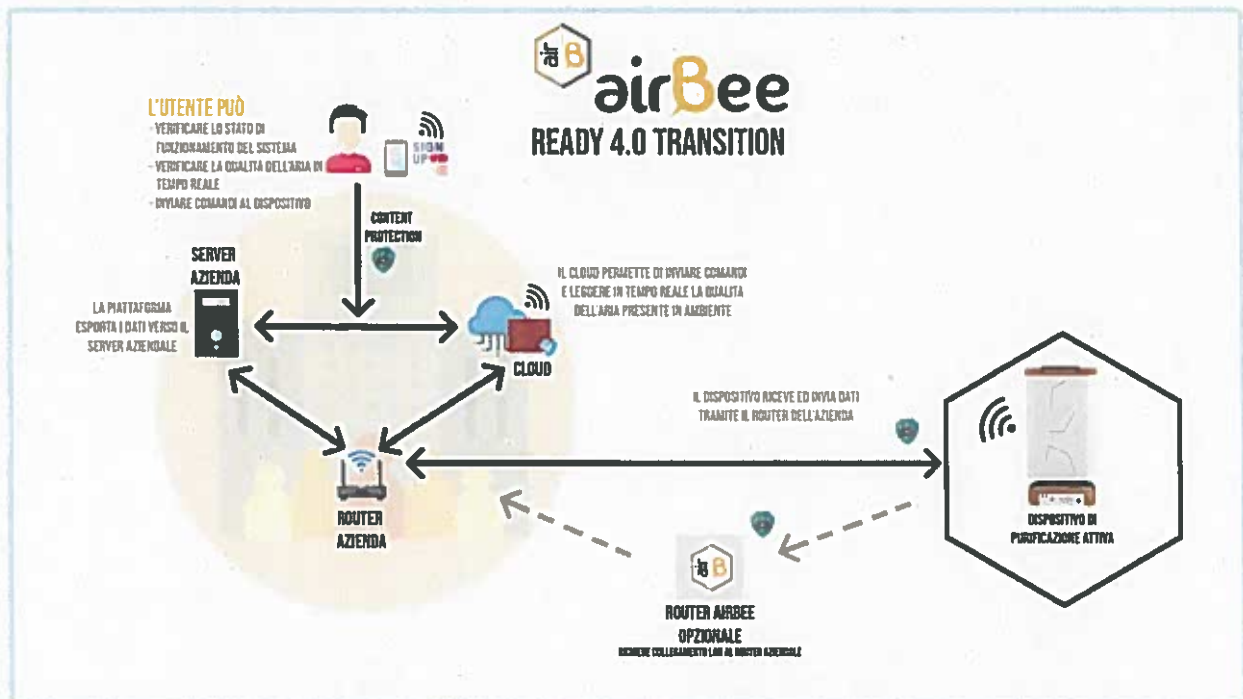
airBee
READY 4.0 TRANSITION

L'UTENTE PUÒ
- VERIFICARE LO STATO DI FUNZIONAMENTO DEL SISTEMA
- VERIFICARE LA QUALITÀ DELL'ARIA IN TEMPO REALE
- INVIARE COMANDI AL DISPOSITIVO

SIGN UP

CONTENT PROTECTION

SERVER AZIENDA

LA PIATTAFORMA ESPORTA I DATI VERSO IL SERVER AZIENDALE

IL CLOUD PERMETTE DI INVIARE COMANDI E LEGGERE IN TEMPO REALE LA QUALITÀ DELL'ARIA PRESENTE IN AMBIENTE

CLOUD

IL DISPOSITIVO RICEVE ED INVIA DATI TRAMITE IL ROUTER DELL'AZIENDA

ROUTER AZIENDA

DISPOSITIVO DI PURIFICAZIONE ATTIVA

ROUTER AIRBEE OPZIONALE
RICHIEDE COLLEGAMENTO LAN AL ROUTER AZIENDALE